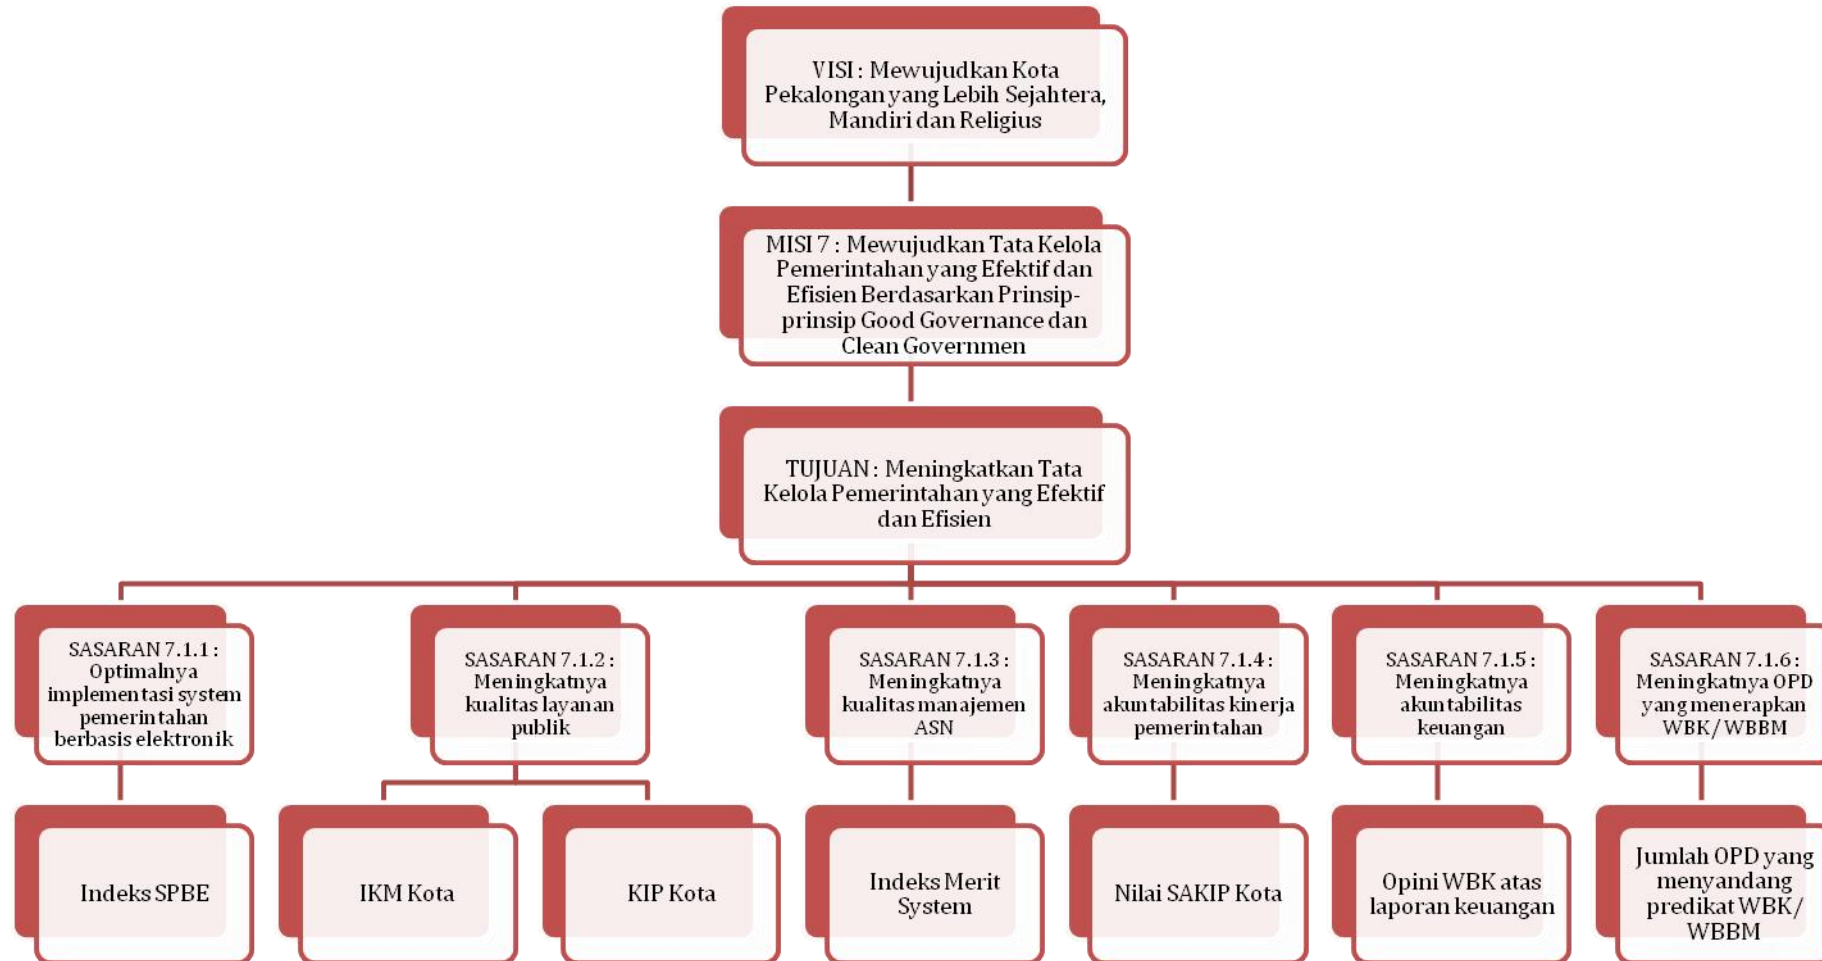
VISI : Mewujudkan Kota Pekalongan yang Lebih Sejahtera, Mandiri dan Religius

MISI 7 : Mewujudkan Tata Kelola Pemerintahan yang Efektif dan Efisien Berdasarkan Prinsip-prinsip Good Governance dan Clean Governmen

TUJUAN : Meningkatkan Tata Kelola Pemerintahan yang Efektif dan Efisien

SASARAN 7.1.1 : Optimalnya implementasi system pemerintahan berbasis elektronik

Indeks SPBE

SASARAN 7.1.2 : Meningkatnya kualitas layanan publik

IKM Kota

KIP Kota

SASARAN 7.1.3 : Meningkatnya kualitas manajemen ASN

Indeks Merit System

SASARAN 7.1.4 : Meningkatnya akuntabilitas kinerja pemerintahan

Nilai SAKIP Kota

SASARAN 7.1.5 : Meningkatnya akuntabilitas keuangan

Opini WBK atas laporan keuangan

SASARAN 7.1.6 : Meningkatnya OPD yang menerapkan WBK/WBBM

Jumlah OPD yang menyandang predikat WBK/ WBBM